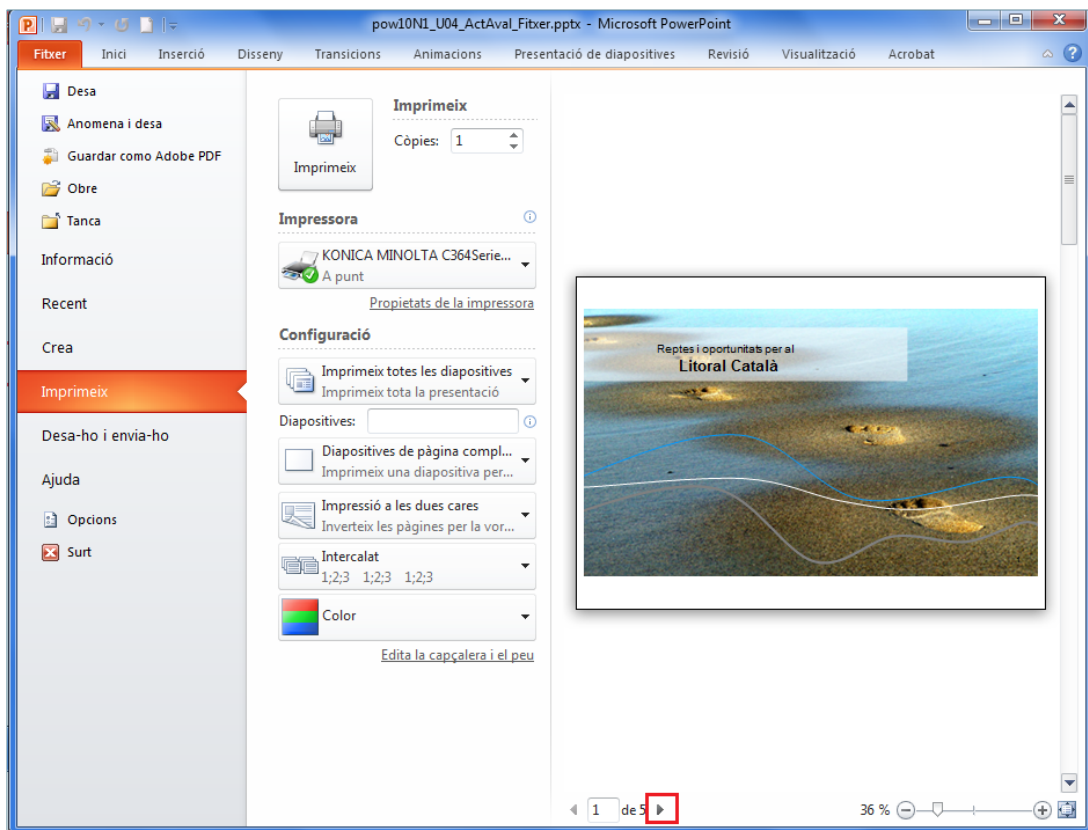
pow10N1_U04_ActAval_Fitxer.pptx - Microsoft PowerPoint

Fitxer Inici Inserció Disseny Transicions Animacions Presentació de diapositives Revisió Visualització Acrobat

Desa
Anomena i desa
Guardar como Adobe PDF
Obre
Tanca
Informació
Recent
Crea
Imprimeix
Desa-ho i envia-ho
Ajuda
Opcions
Surt

Imprimeix
Imprimeix
Còpies: 1

Impressora
KONICA MINOLTA C364Serie...
A punt
Propietats de la impressora

Configuració
Imprimeix totes les diapositives
Imprimeix tota la presentació
Diapositives:
Diapositives de pàgina compl...
Imprimeix una diapositiva per...
Impressió a les dues cares
Inverteix les pàgines per la vor...
Intercalat
1;2;3 1;2;3 1;2;3
Color
Edita la capçalera i el peu

Reptes i oportunitats per al
Litoral Català

1 de 5

36 %